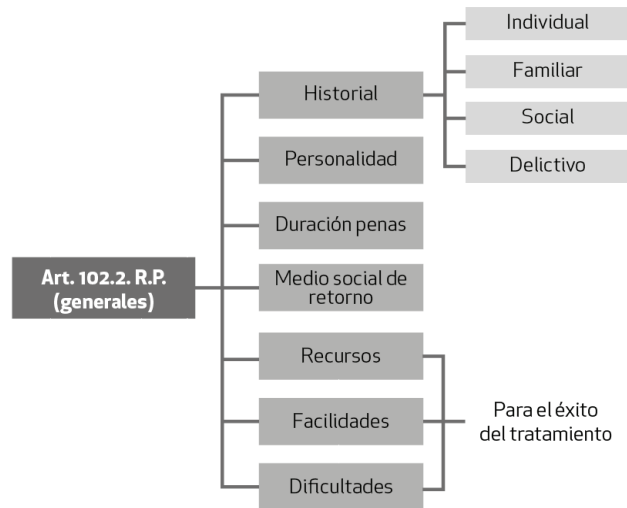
Art. 102.2. R.P. (generales)

Historial

Individual

Familiar

Social

Delictivo

Personalidad

Duración penas

Medio social de retorno

Recursos

Facilidades

Dificultades

Para el éxito del tratamiento